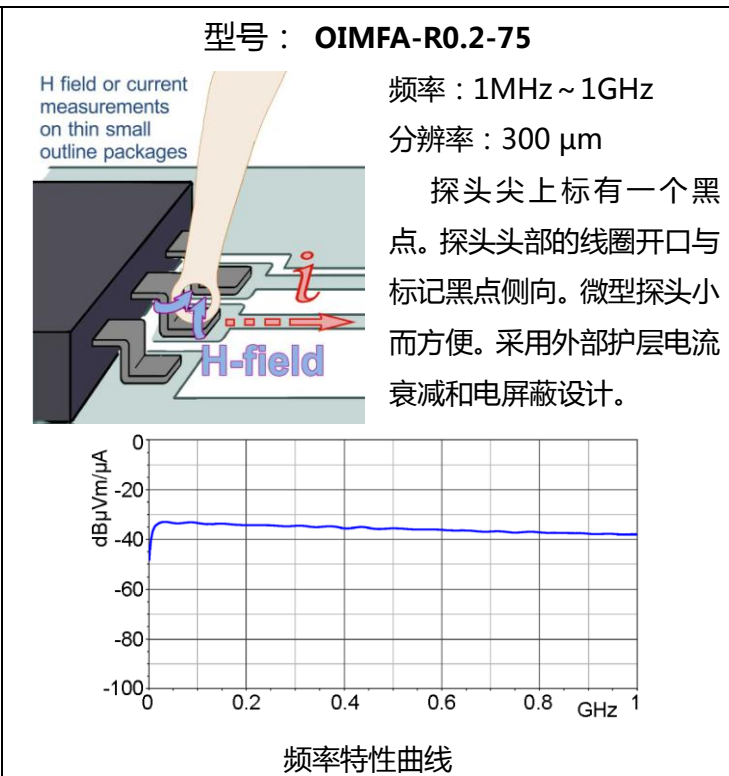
型号： OIMFA-R0.2-75

H field or current measurements on thin small outline packages

$i$

$i$

H-field

频率：1MHz～1GHz

分辨率：300 µm

探头尖上标有一个黑点。探头头部的线圈开口与标记黑点侧向。微型探头小而方便。采用外部护层电流衰减和电屏蔽设计。

dBµVm/µA

0
-20
-40
-60
-80
-100

0
0.2
0.4
0.6
0.8
GHz
1

频率特性曲线